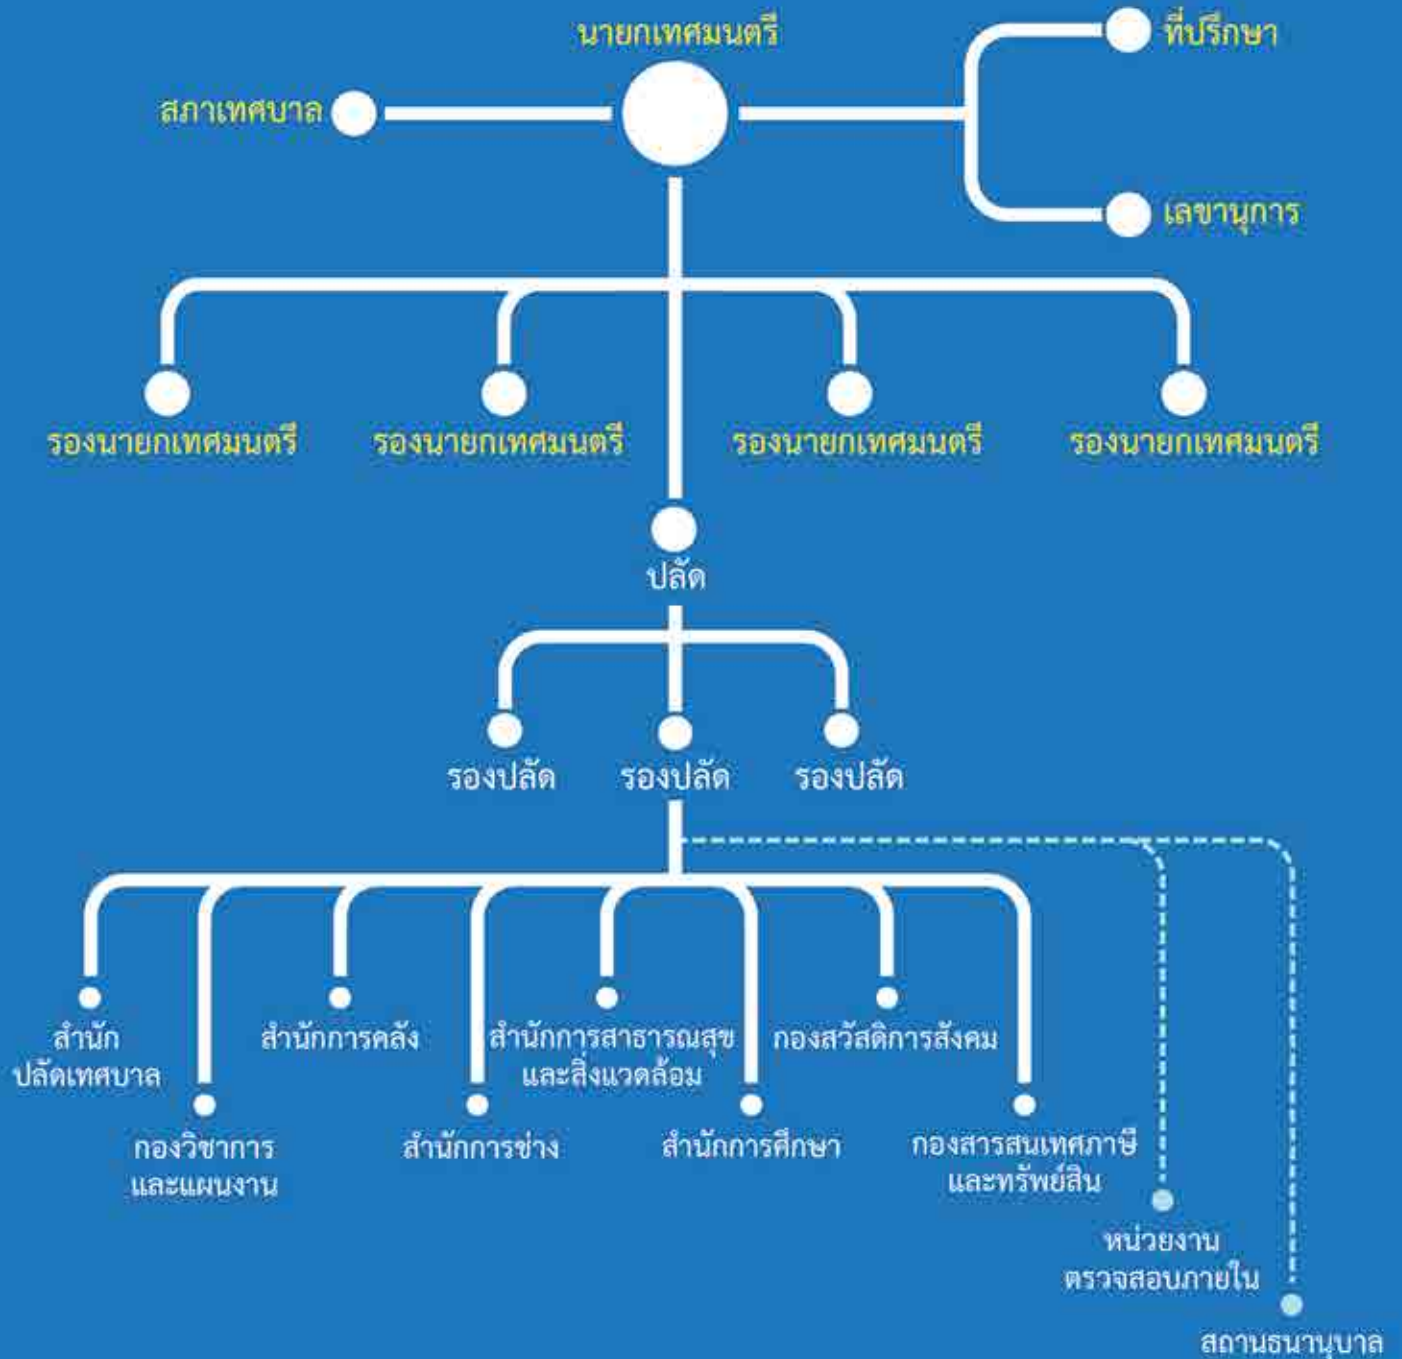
นายกเทศมนตรี

สภาเทศบาล

ที่ปรึกษา

เลขานุการ

รองนายกเทศมนตรี

รองนายกเทศมนตรี

รองนายกเทศมนตรี

รองนายกเทศมนตรี

ปลัด

รองปลัด

รองปลัด

รองปลัด

สำนักปลัดเทศบาล

กองวิชาการและแผนงาน

สำนักการคลัง

สำนักการช่าง

สำนักการสาธารณสุขและสิ่งแวดล้อม

สำนักการศึกษา

กองสวัสดิการสังคม

กองสารสนเทศภาษีและทรัพย์สิน

หน่วยงานตรวจสอบภายใน

สถานธนานุบาล